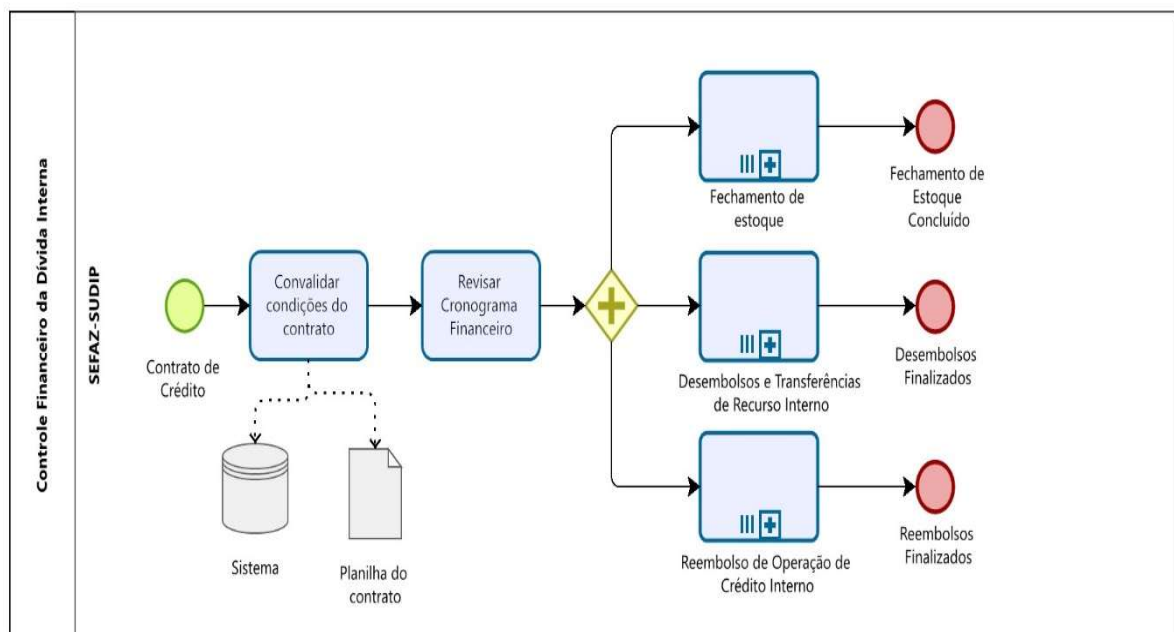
Controle Financeiro da Dívida Interna

SEFAZ-SUDIP

Contrato de Crédito

Convalidar condições do contrato

Sistema

Planilha do contrato

Revisar Cronograma Financeiro

Fechamento de estoque

Fechamento de Estoque Concluído

Desembolsos e Transferências de Recurso Interno

Desembolsos Finalizados

Reembolso de Operação de Crédito Interno

Reembolsos Finalizados